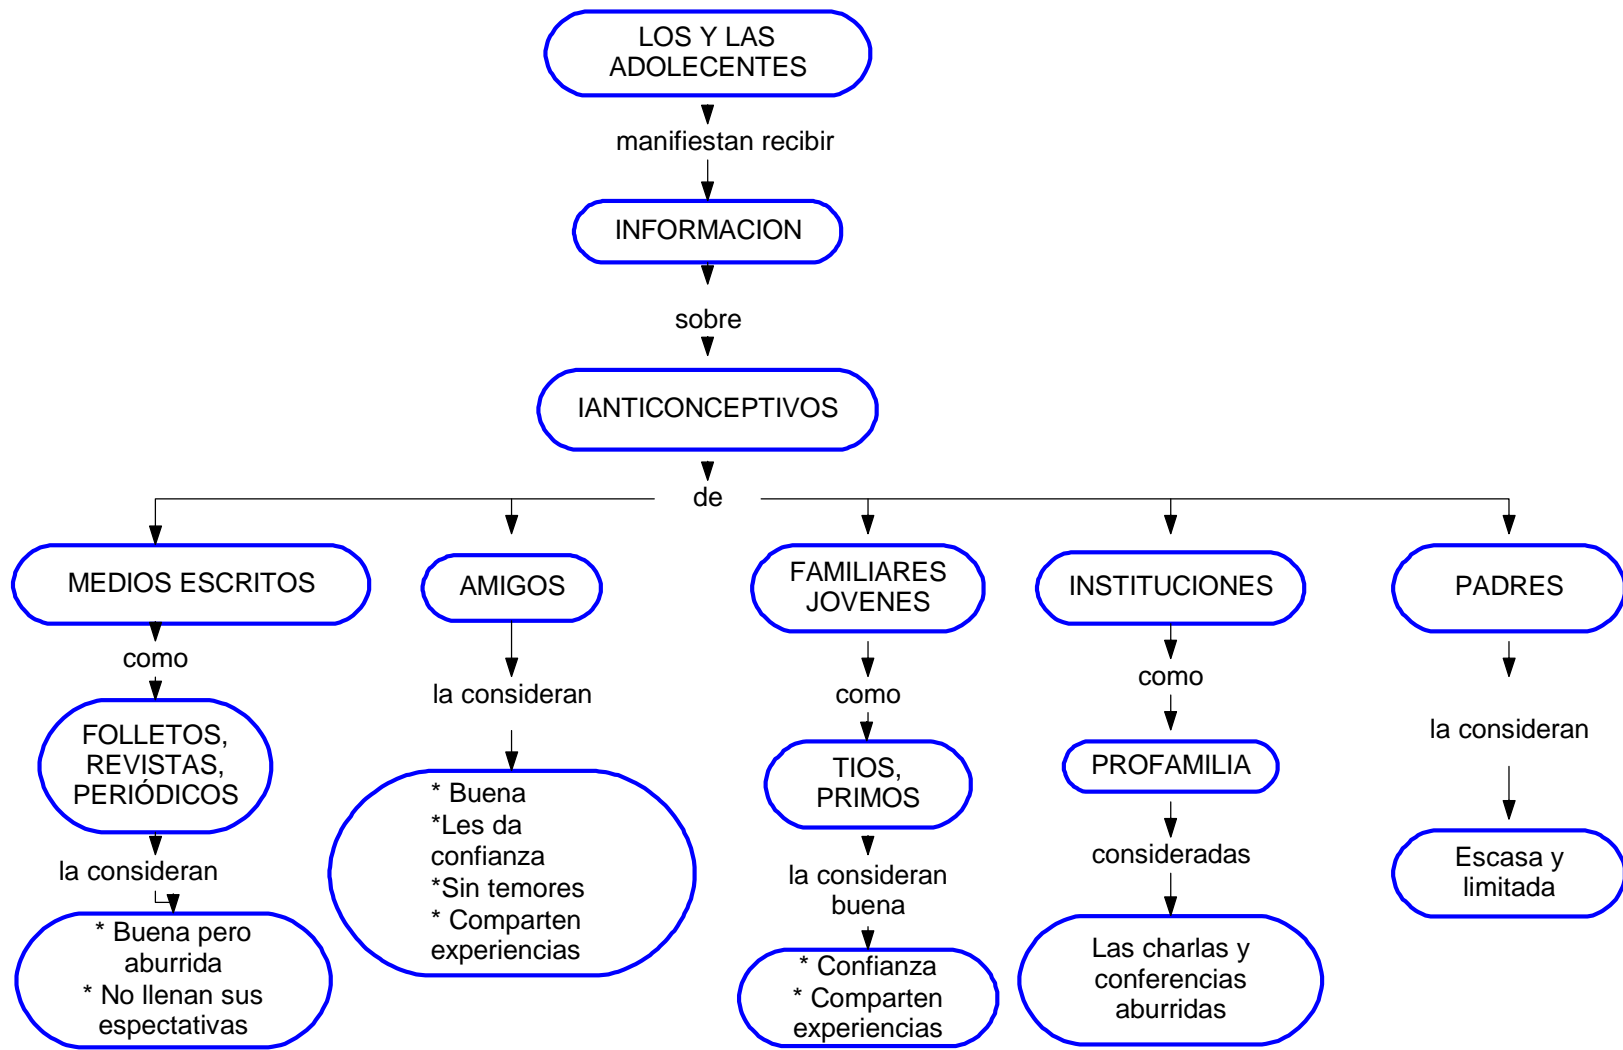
LOS Y LAS ADOLECENTES

manifiestan recibir

INFORMACION

sobre

IANTICONCEPTIVOS

de

MEDIOS ESCRITOS

como

FOLLETOS, REVISTAS, PERIÓDICOS

la consideran

* Buena pero aburrida
* No llenan sus espectativas

AMIGOS

la consideran

* Buena
*Les da confianza
*Sin temores
* Comparten experiencias

FAMILIARES JOVENES

como

TIOS, PRIMOS

la consideran buena

* Confianza
* Comparten experiencias

INSTITUCIONES

como

PROFAMILIA

consideradas

Las charlas y conferencias aburridas

PADRES

la consideran

Escasa y limitada